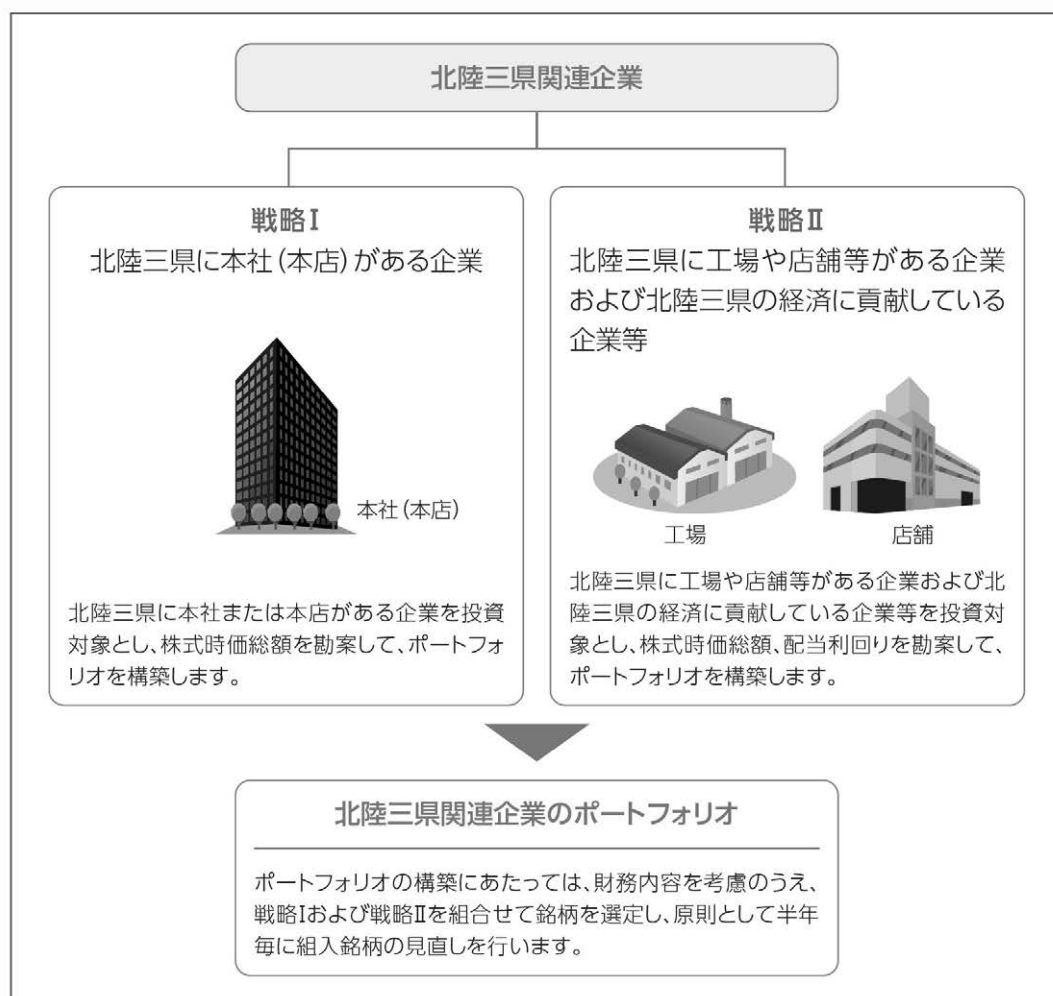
北陸三県関連企業

戦略Ⅰ
北陸三県に本社(本店)がある企業

本社(本店)

北陸三県に本社または本店がある企業を投資対象とし、株式時価総額を勘案して、ポートフォリオを構築します。

戦略Ⅱ
北陸三県に工場や店舗等がある企業および北陸三県の経済に貢献している企業等

工場

店舗

北陸三県に工場や店舗等がある企業および北陸三県の経済に貢献している企業等を投資対象とし、株式時価総額、配当利回りを勘案して、ポートフォリオを構築します。

北陸三県関連企業のポートフォリオ

ポートフォリオの構築にあたっては、財務内容を考慮のうえ、戦略Ⅰおよび戦略Ⅱを組合せて銘柄を選定し、原則として半年毎に組入銘柄の見直しを行います。